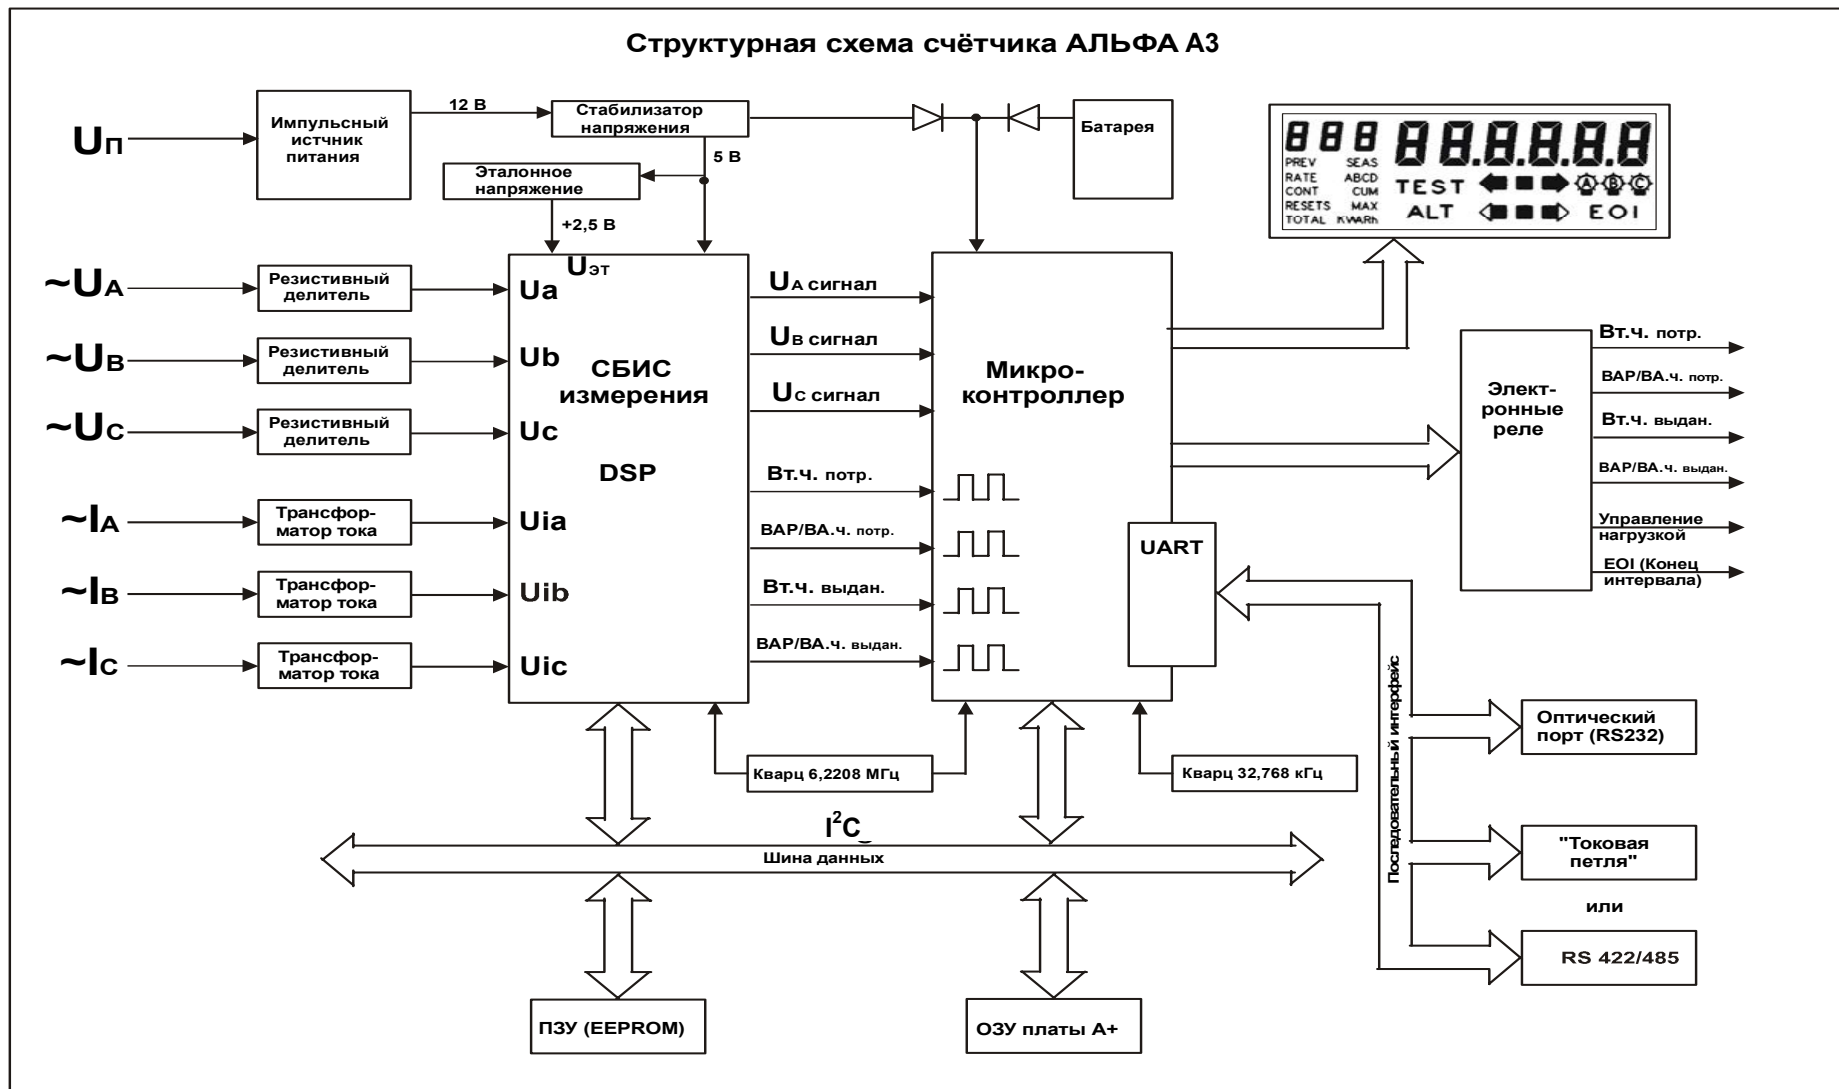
Структурная схема счётчика АЛЬФА А3

$U_П$

Импульсный истчник питания

12 В

Стабилизатор напряжения

5 В

Эталонное напряжение

+2,5 В

Батарея

888 8.8.8.8.8.8

PREV SEAS
RATE ABCD
CONT CUM
RESETS MAX
TOTAL KWARh

TEST

ALT

EOI

$\sim U_A$

Резистивный делитель

$\sim U_B$

Резистивный делитель

$\sim U_C$

Резистивный делитель

$\sim I_A$

Трансформатор тока

$\sim I_B$

Трансформатор тока

$\sim I_C$

Трансформатор тока

$U_{ЭТ}$

Ua

Ub

Uc

Uia

Uib

Uic

СБИС измерения

DSP

$U_A$ сигнал

$U_B$ сигнал

$U_C$ сигнал

Вт.ч. потр.

ВАР/ВА.ч. потр.

Вт.ч. выдан.

ВАР/ВА.ч. выдан.

Микро-контроллер

UART

Электронные реле

Вт.ч. потр.

ВАР/ВА.ч. потр.

Вт.ч. выдан.

ВАР/ВА.ч. выдан.

Управление нагрузкой

EOI (Конец интервала)

Последовательный интерфейс

Оптический порт (RS232)

"Токовая петля"

или

RS 422/485

Кварц 6,2208 МГц

Кварц 32,768 кГц

$I^2C$

Шина данных

ПЗУ (EEPROM)

ОЗУ платы А+